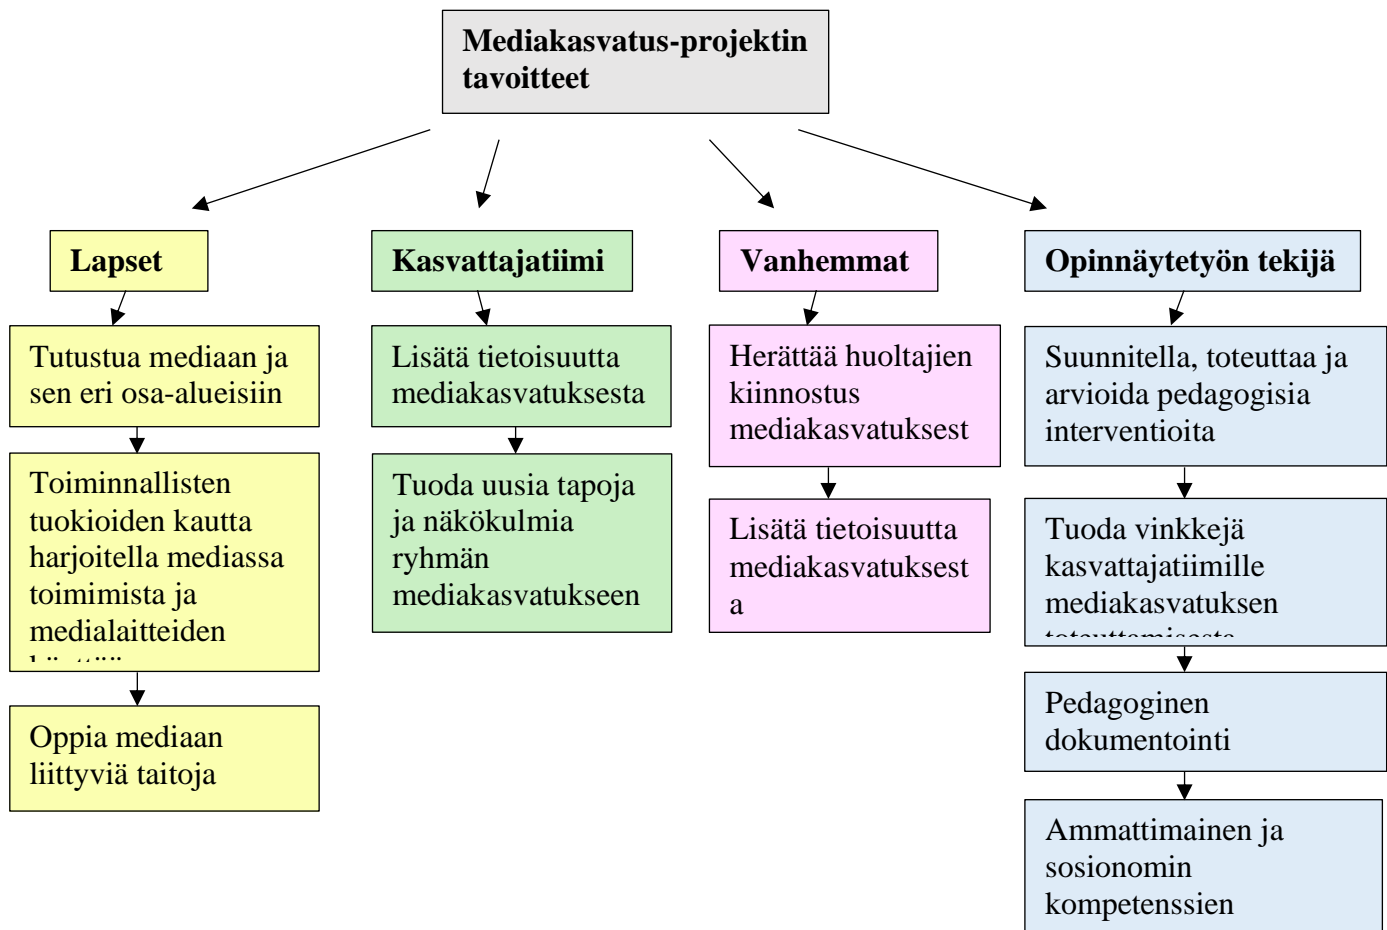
Mediakasvatus-projektin tavoitteet

Lapset

Tutustua mediaan ja sen eri osa-alueisiin

Toiminnallisten tuokioiden kautta harjoitella mediassa toimimista ja medialaitteiden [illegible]

Oppia mediaan liittyviä taitoja

Kasvattajatiimi

Lisätä tietoisuutta mediakasvatuksesta

Tuoda uusia tapoja ja näkökulmia ryhmän mediakasvatukseen

Vanhemmat

Herättää huoltajien kiinnostus mediakasvatuksest

Lisätä tietoisuutta mediakasvatuksest a

Opinnäytetyön tekijä

Suunnitella, toteuttaa ja arvioida pedagogisia interventioita

Tuoda vinkkejä kasvattajatiimille mediakasvatuksen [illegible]

Pedagoginen dokumentointi

Ammattimainen ja sosionomin kompetenssien